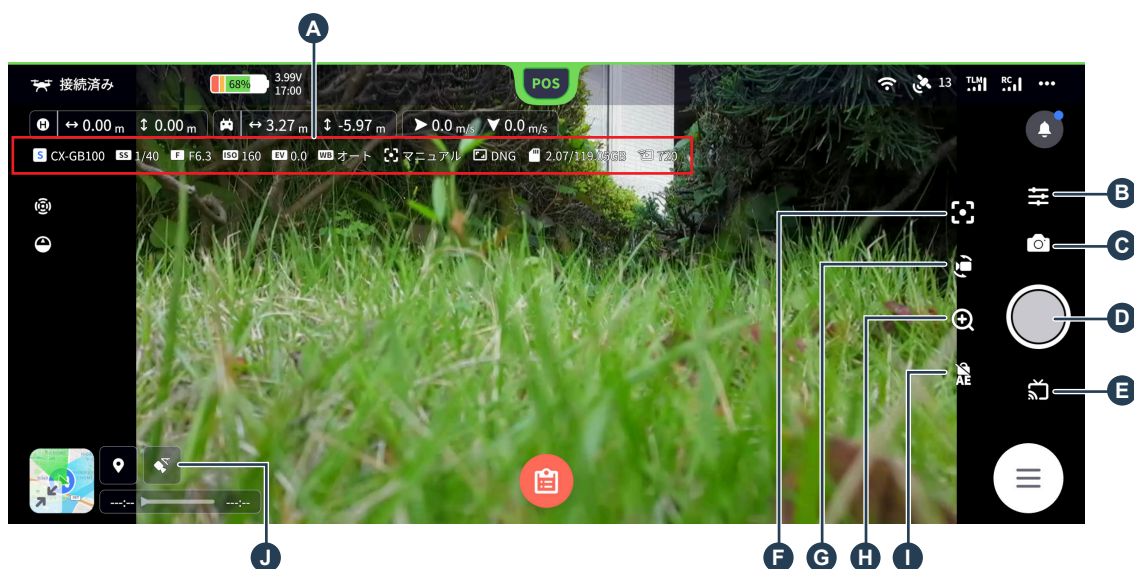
A

接続済み 68% 3.99V 17:00 POS 13 TLM RC

H ↔ 0.00 m ↕ 0.00 m ↔ 3.27 m ↕ -5.97 m ➤ 0.0 m/s ▼ 0.0 m/s

S CX-GB100 SS 1/40 F F6.3 ISO 160 EV 0.0 WB オート マニュアル DNG 2.07/119.75GB T20

B
C
D
E

AE

---:-- ---:--

J F G H I